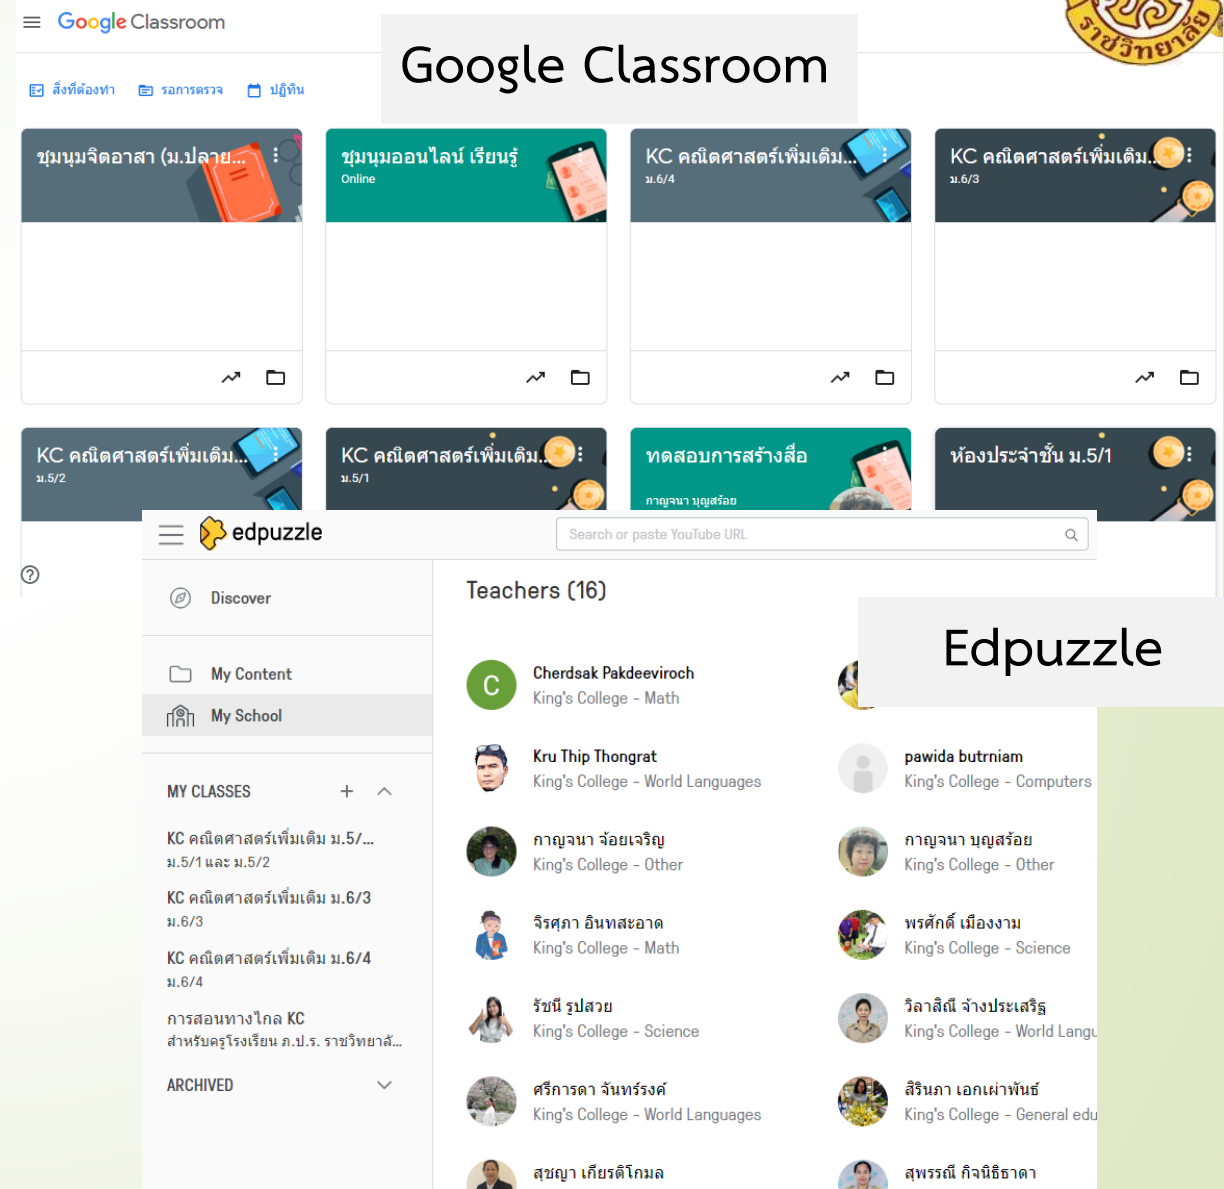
Google Classroom

สิ่งที่ต้องทำ รอการตรวจ ปฏิทิน

Google Classroom

ชุมนุมจิตอาสา (ม.ปลาย...

ชุมนุมออนไลน์ เรียนรู้
Online

KC คณิตศาสตร์เพิ่มเติม...
ม.6/4

KC คณิตศาสตร์เพิ่มเติม...
ม.6/3

KC คณิตศาสตร์เพิ่มเติม...
ม.5/2

KC คณิตศาสตร์เพิ่มเติม...
ม.5/1

ทดสอบการสร้างสื่อ
กาญจนา บุญสร้อย

ห้องประจำชั้น ม.5/1

edpuzzle

Search or paste YouTube URL

Discover

My Content

My School

MY CLASSES

KC คณิตศาสตร์เพิ่มเติม ม.5/...
ม.5/1 และ ม.5/2

KC คณิตศาสตร์เพิ่มเติม ม.6/3
ม.6/3

KC คณิตศาสตร์เพิ่มเติม ม.6/4
ม.6/4

การสอนทางไกล KC
สำหรับครูโรงเรียน ภ.ป.ร. ราชวิทยาลั...

ARCHIVED

Teachers (16)

Edpuzzle

C
Cherdsak Pakdeeviroch
King's College - Math

Kru Thip Thongrat
King's College - World Languages

pawida butrniam
King's College - Computers

กาญจนา จ้อยเจริญ
King's College - Other

กาญจนา บุญสร้อย
King's College - Other

จิรศุภา อินทสะอาด
King's College - Math

พรศักดิ์ เมืองงาม
King's College - Science

รัชนี รูปสวย
King's College - Science

วิลาสินี จ้างประเสริฐ
King's College - World Langu

ศรีการดา จันทร์รงค์
King's College - World Languages

สิรินภา เอกเผ่าพันธ์
King's College - General edu

สุชญา เกียรติโกมล

สุพรรณี กิจนิธิธาดา